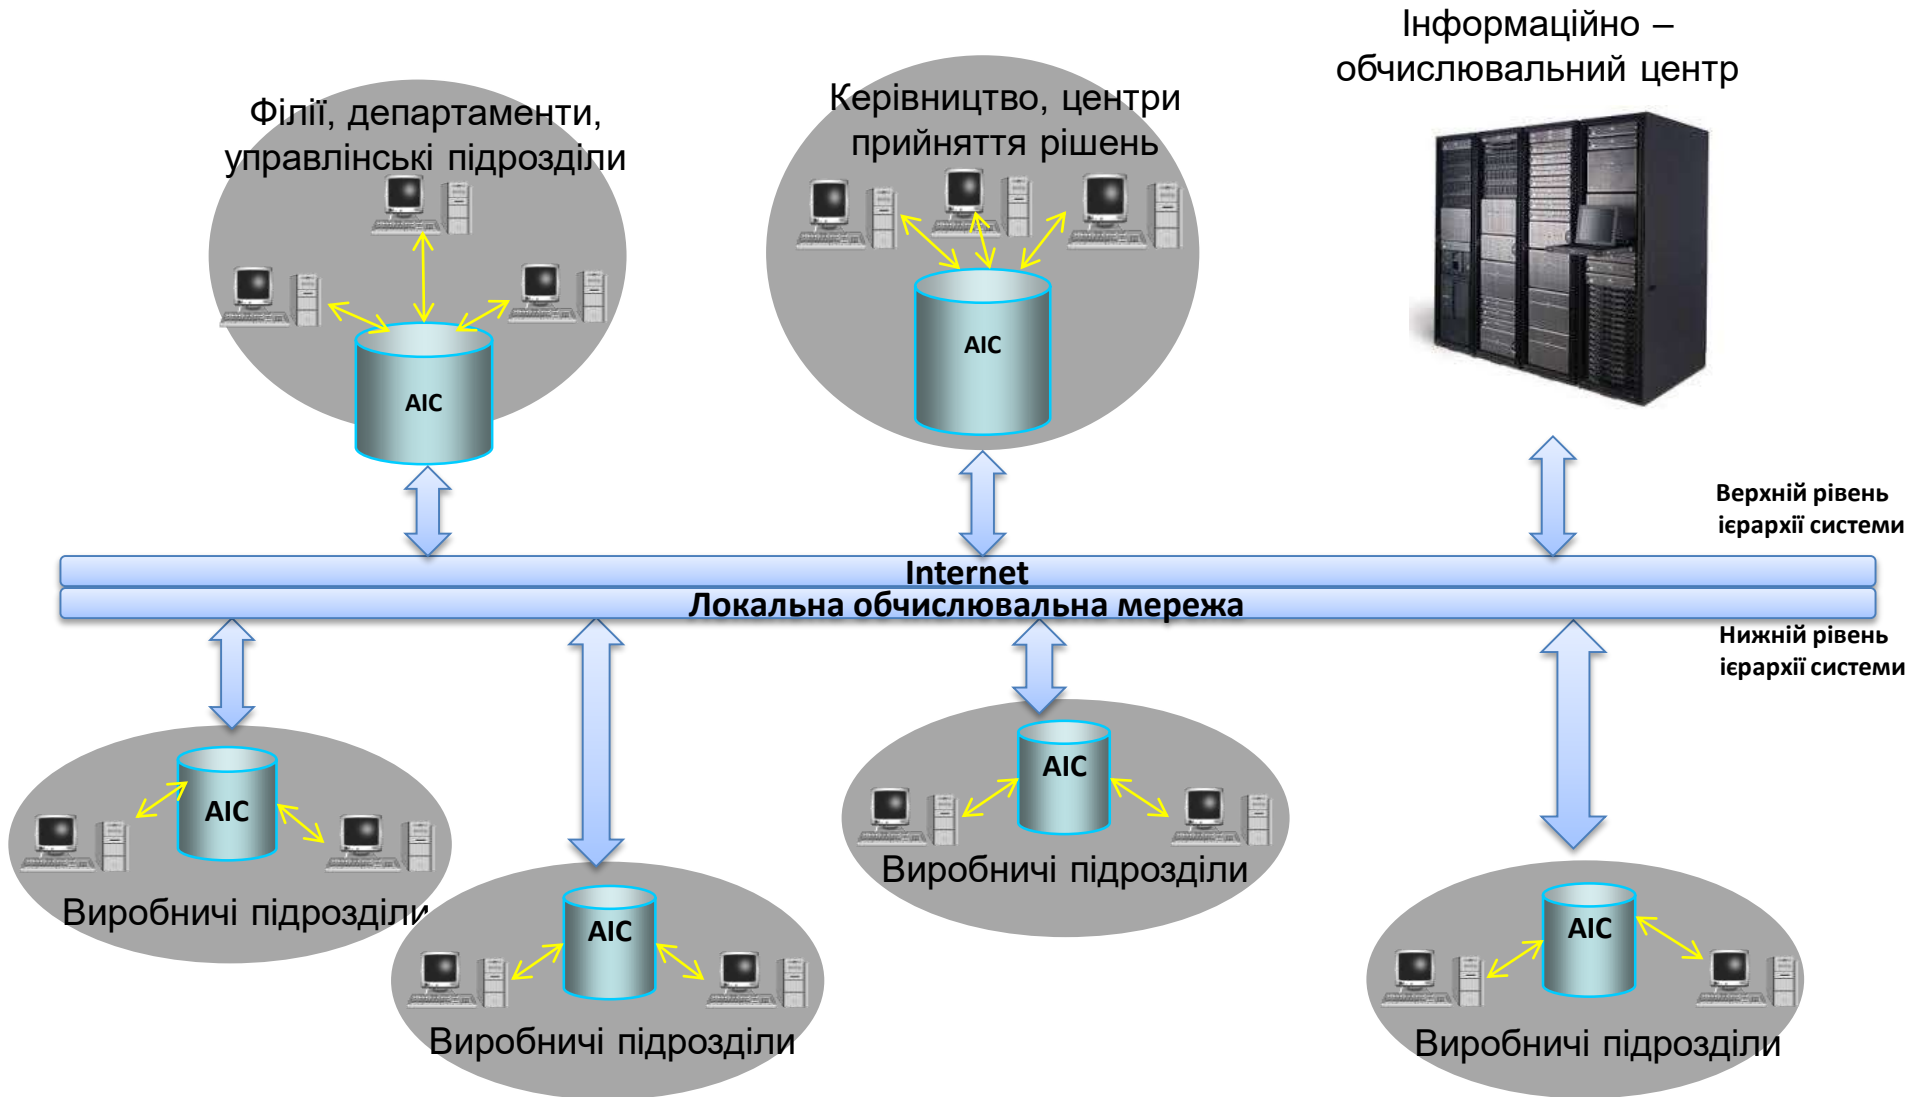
Інформаційно – обчислювальний центр

Філії, департаменти, управлінські підрозділи

АІС

Керівництво, центри прийняття рішень

АІС

Верхній рівень ієрархії системи

Internet

Локальна обчислювальна мережа

Нижній рівень ієрархії системи

АІС

Виробничі підрозділи

АІС

Виробничі підрозділи

АІС

Виробничі підрозділи

АІС

Виробничі підрозділи